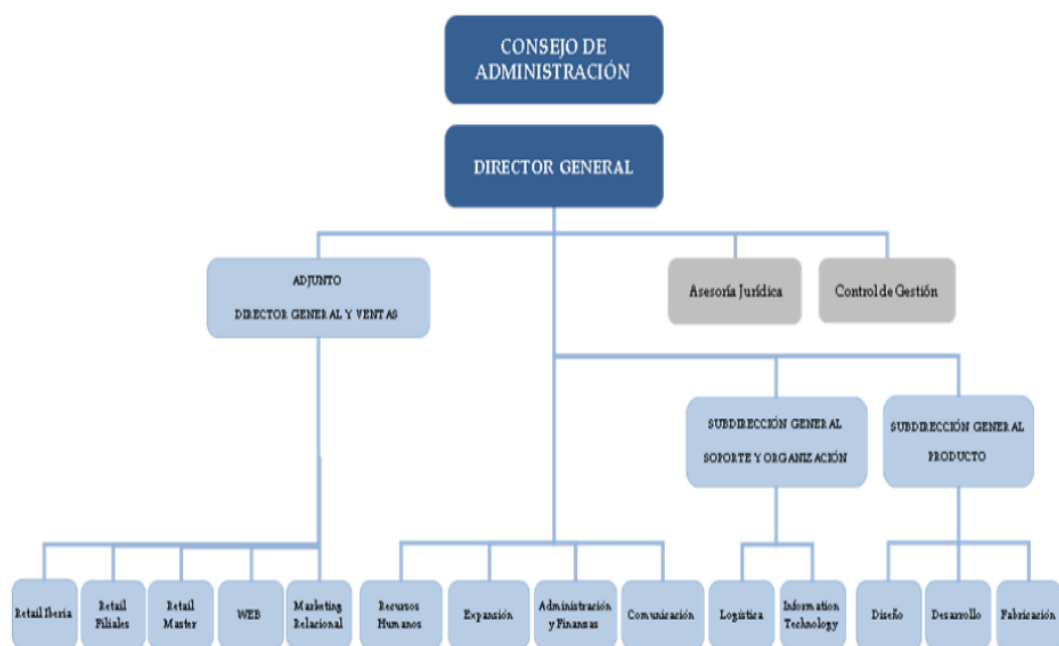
CONSEJO DE ADMINISTRACIÓN

DIRECTOR GENERAL

ADJUNTO

DIRECTOR GENERAL Y VENTAS

Asesoría Jurídica

Control de Gestión

SUBDIRECCIÓN GENERAL SOPORTE Y ORGANIZACIÓN

SUBDIRECCIÓN GENERAL PRODUCTO

Retail Iberia

Retail Filiales

Retail Master

WEB

Marketing Relacional

Recursos Humanos

Expansión

Administración y Finanzas

Comunicación

Logística

Information Technology

Diseño

Desarrollo

Fabricación